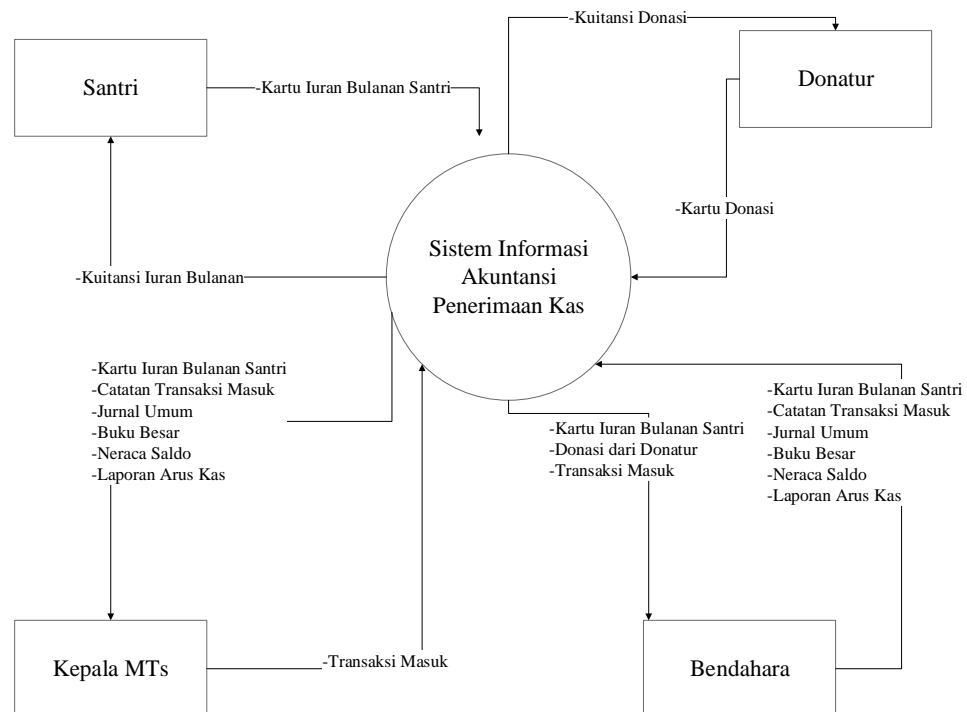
-Kuitansi Donasi

Santri

-Kartu Iuran Bulanan Santri

Donatur

-Kartu Donasi

Sistem Informasi Akuntansi Penerimaan Kas

-Kuitansi Iuran Bulanan

-Kartu Iuran Bulanan Santri
-Catatan Transaksi Masuk
-Jurnal Umum
-Buku Besar
-Neraca Saldo
-Laporan Arus Kas

-Kartu Iuran Bulanan Santri
-Catatan Transaksi Masuk
-Jurnal Umum
-Buku Besar
-Neraca Saldo
-Laporan Arus Kas

-Kartu Iuran Bulanan Santri
-Donasi dari Donatur
-Transaksi Masuk

Kepala MTs

-Transaksi Masuk

Bendahara